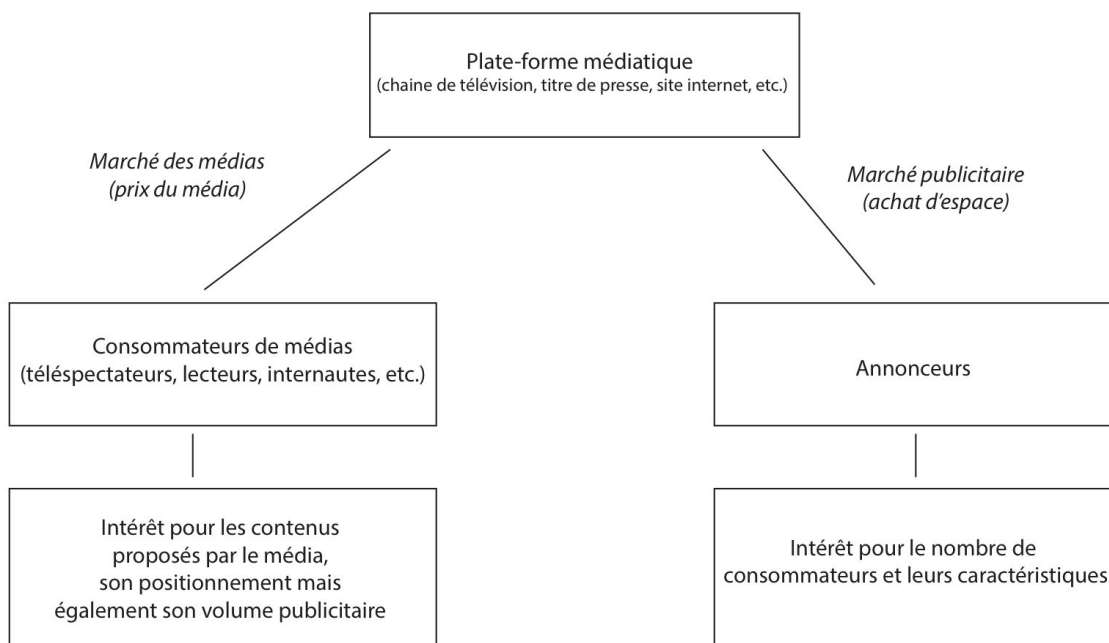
Plate-forme médiatique
(chaine de télévision, titre de presse, site internet, etc.)

Marché des médias
(prix du média)

Marché publicitaire
(achat d'espace)

Consommateurs de médias
(téléspectateurs, lecteurs, internautes, etc.)

Annonceurs

Intérêt pour les contenus proposés par le média, son positionnement mais également son volume publicitaire

Intérêt pour le nombre de consommateurs et leurs caractéristiques